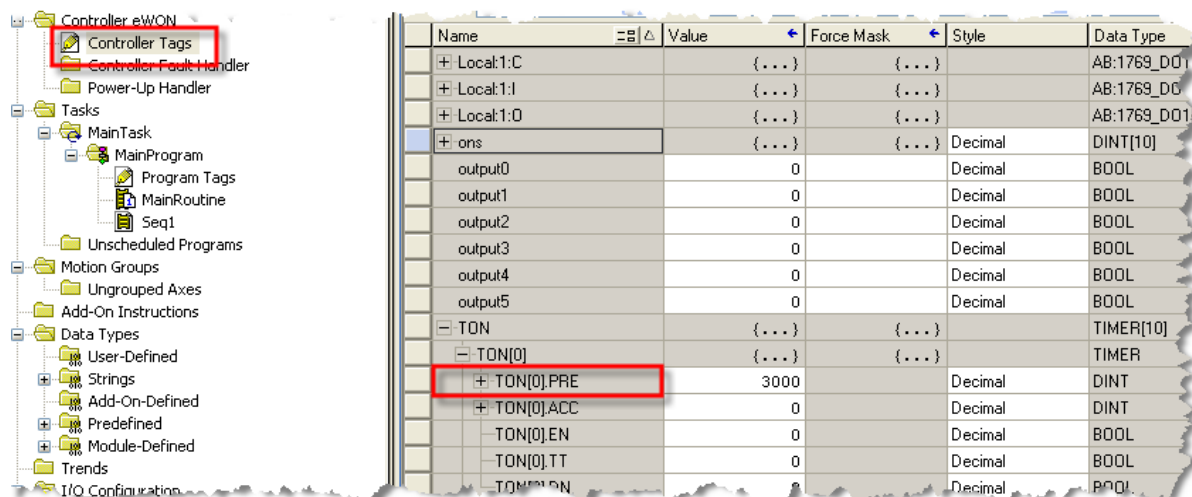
Controller eWON
Controller Tags
Controller Fault Handler
Power-Up Handler
Tasks
MainTask
MainProgram
Program Tags
MainRoutine
Seq1
Unscheduled Programs
Motion Groups
Ungrouped Axes
Add-On Instructions
Data Types
User-Defined
Strings
Add-On-Defined
Predefined
Module-Defined
Trends
I/O Configuration

| Name | Value | Force Mask | Style | Data Type |
|---|---|---|---|---|
| + Local:1:C | {...} | {...} | | AB:1769_DO1 |
| + Local:1:I | {...} | {...} | | AB:1769_DO |
| + Local:1:O | {...} | {...} | | AB:1769_DO1 |
| + ons | {...} | {...} | Decimal | DINT[10] |
| output0 | 0 | | Decimal | BOOL |
| output1 | 0 | | Decimal | BOOL |
| output2 | 0 | | Decimal | BOOL |
| output3 | 0 | | Decimal | BOOL |
| output4 | 0 | | Decimal | BOOL |
| output5 | 0 | | Decimal | BOOL |
| − TON | {...} | {...} | | TIMER[10] |
| − TON[0] | {...} | {...} | | TIMER |
| + TON[0].PRE | 3000 | | Decimal | DINT |
| + TON[0].ACC | 0 | | Decimal | DINT |
| TON[0].EN | 0 | | Decimal | BOOL |
| TON[0].TT | 0 | | Decimal | BOOL |
| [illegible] | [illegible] | | Decimal | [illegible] |